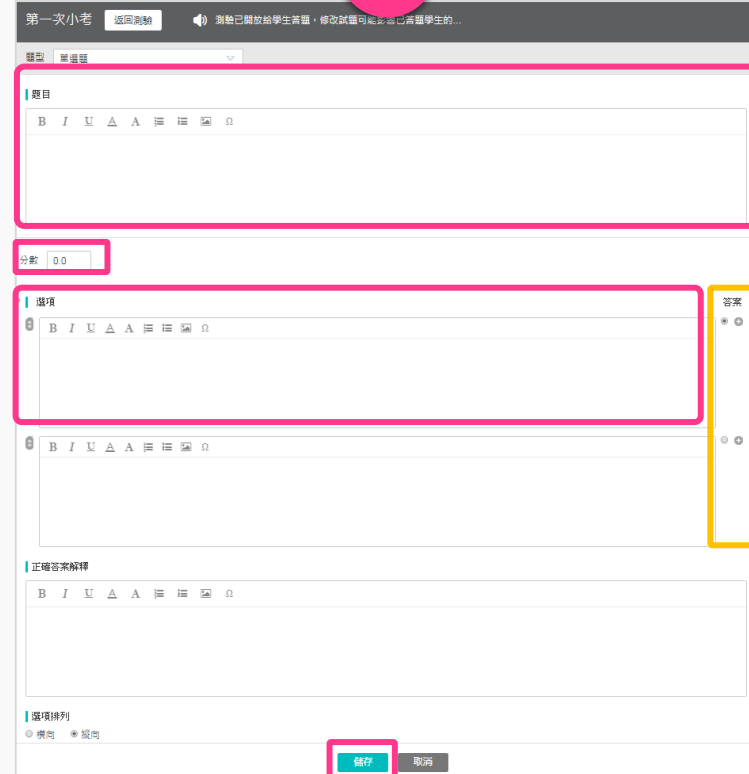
第一次小考 返回測驗 測驗已開放給學生答題，修改試題可能影響已答題學生的...

題型 單選題

題目

B I U A A Ω

分數 0.0

選項

B I U A A Ω

B I U A A Ω

答案

正確答案解釋

B I U A A Ω

選項排列

橫向 縱向

儲存 取消